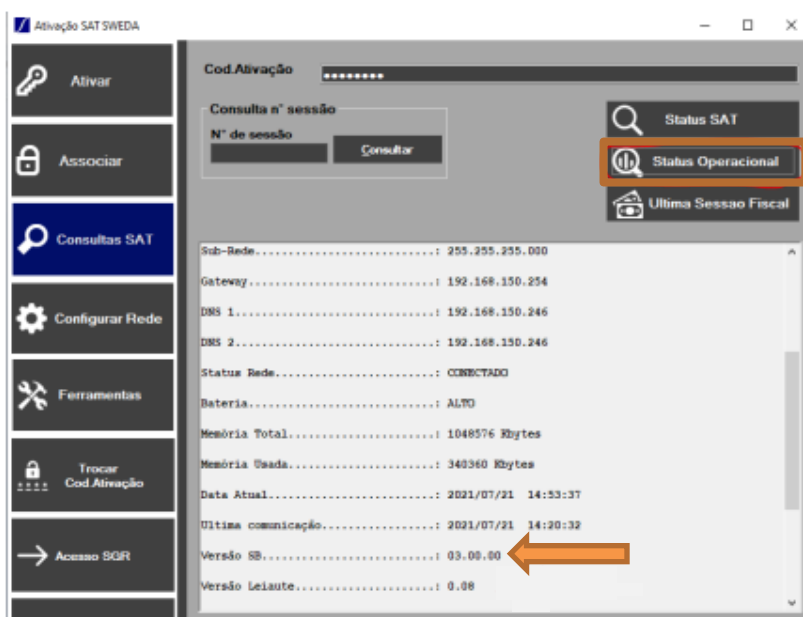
Ativação SAT SWEDA

Ativar

Associar

Consultas SAT

Configurar Rede

Ferramentas

Trocar Cod.Ativação

Acesso SGR

Cod.Ativação •••••••••

Consulta n° sessão

N° de sessão

Consultar

Status SAT

Status Operacional

Ultima Sessao Fiscal

Sub-Rede...........................: 255.255.255.000

Gateway............................: 192.168.150.254

DNS 1..............................: 192.168.150.246

DNS 2..............................: 192.168.150.246

Status Rede........................: CONECTADO

Bateria............................: ALTO

Memória Total......................: 1048576 Kbytes

Memória Usada......................: 340360 Kbytes

Data Atual.........................: 2021/07/21 14:53:37

Ultima comunicação.................: 2021/07/21 14:20:32

Versão SB..........................: 03.00.00

Versão Leiaute.....................: 0.08